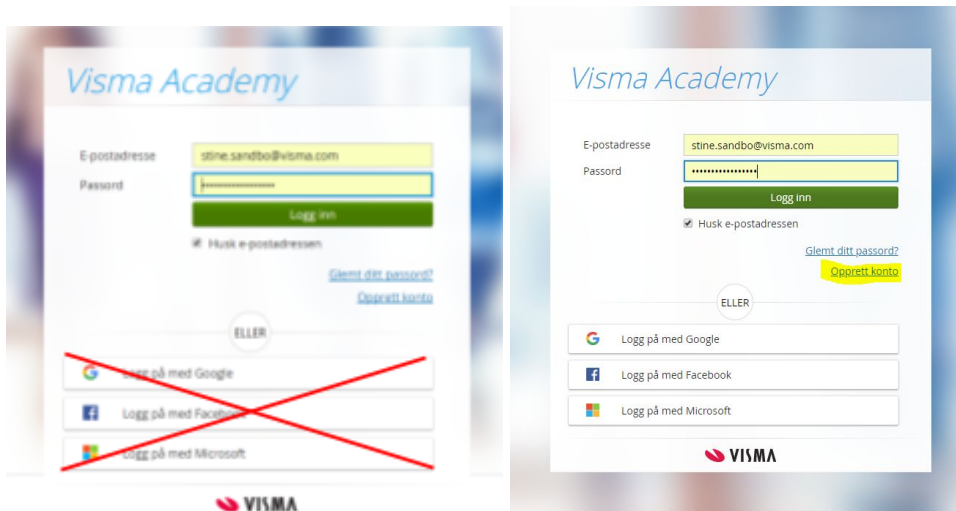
Visma Academy

E-postadresse stine.sandbo@visma.com
Passord

Logg inn

Husk e-postadressen

Glemt ditt passord?

Opprett konto

ELLER

Logg på med Google

Logg på med Facebook

Logg på med Microsoft

VISMA

Visma Academy

E-postadresse stine.sandbo@visma.com
Passord

Logg inn

Husk e-postadressen

Glemt ditt passord?

Opprett konto

ELLER

Logg på med Google

Logg på med Facebook

Logg på med Microsoft

VISMA